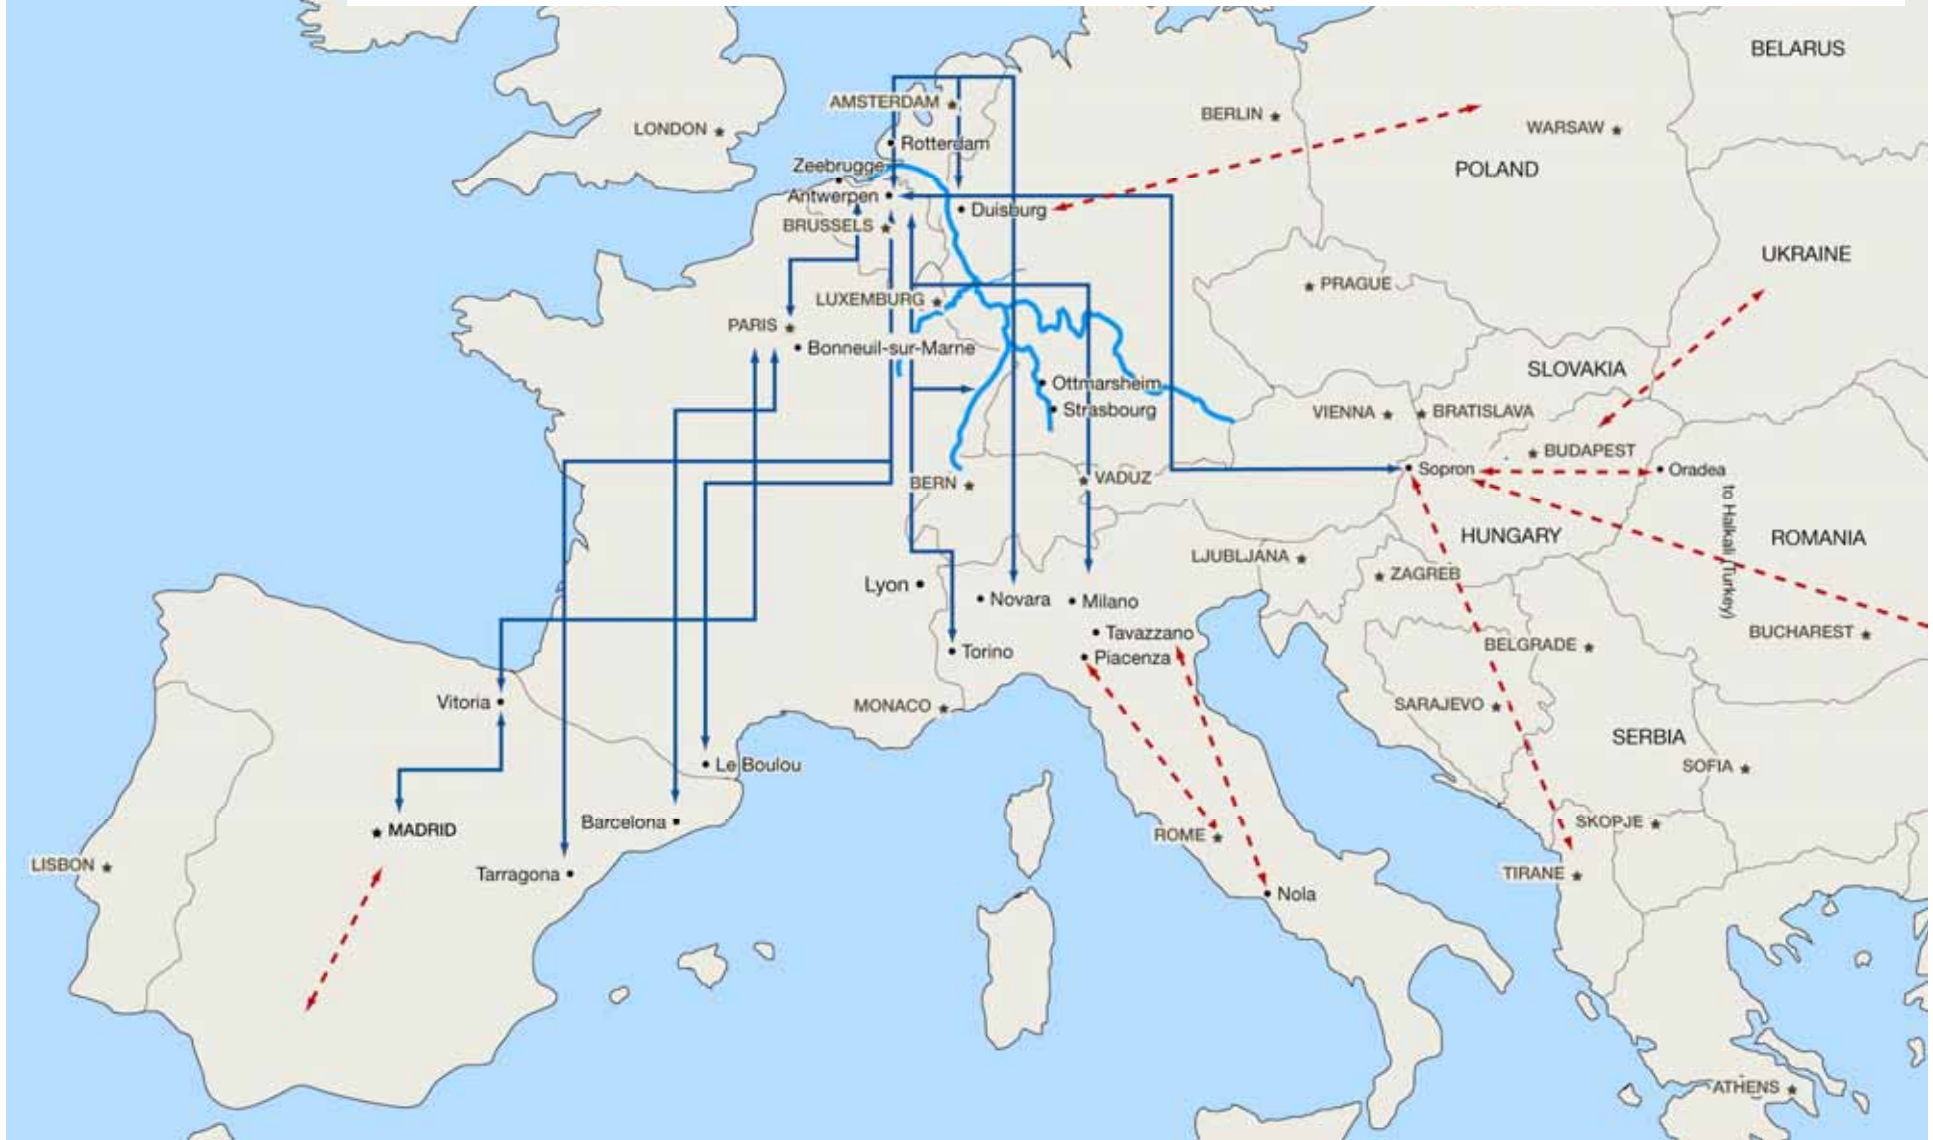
BELARUS
AMSTERDAM
BERLIN
WARSAW
LONDON
Rotterdam
Zeebrugge
POLAND
Antwerpen
Duisburg
BRUSSELS
UKRAINE
PRAGUE
LUXEMBURG
PARIS
Bonneuil-sur-Marne
SLOVAKIA
Ottmarsheim
Strasbourg
VIENNA
BRATISLAVA
BUDAPEST
Sopron
Oradea
BERN
VADUZ
to Halkali (Turkey)
HUNGARY
ROMANIA
LJUBLJANA
ZAGREB
Lyon
Novara
Milano
Tavazzano
BUCHAREST
BELGRADE
Torino
Piacenza
Vitoria
MONACO
SARAJEVO
SERBIA
Le Boulou
SOFIA
Barcelona
SKOPJE
MADRID
ROME
LISBON
Tarragona
TIRANE
Nola
ATHENS